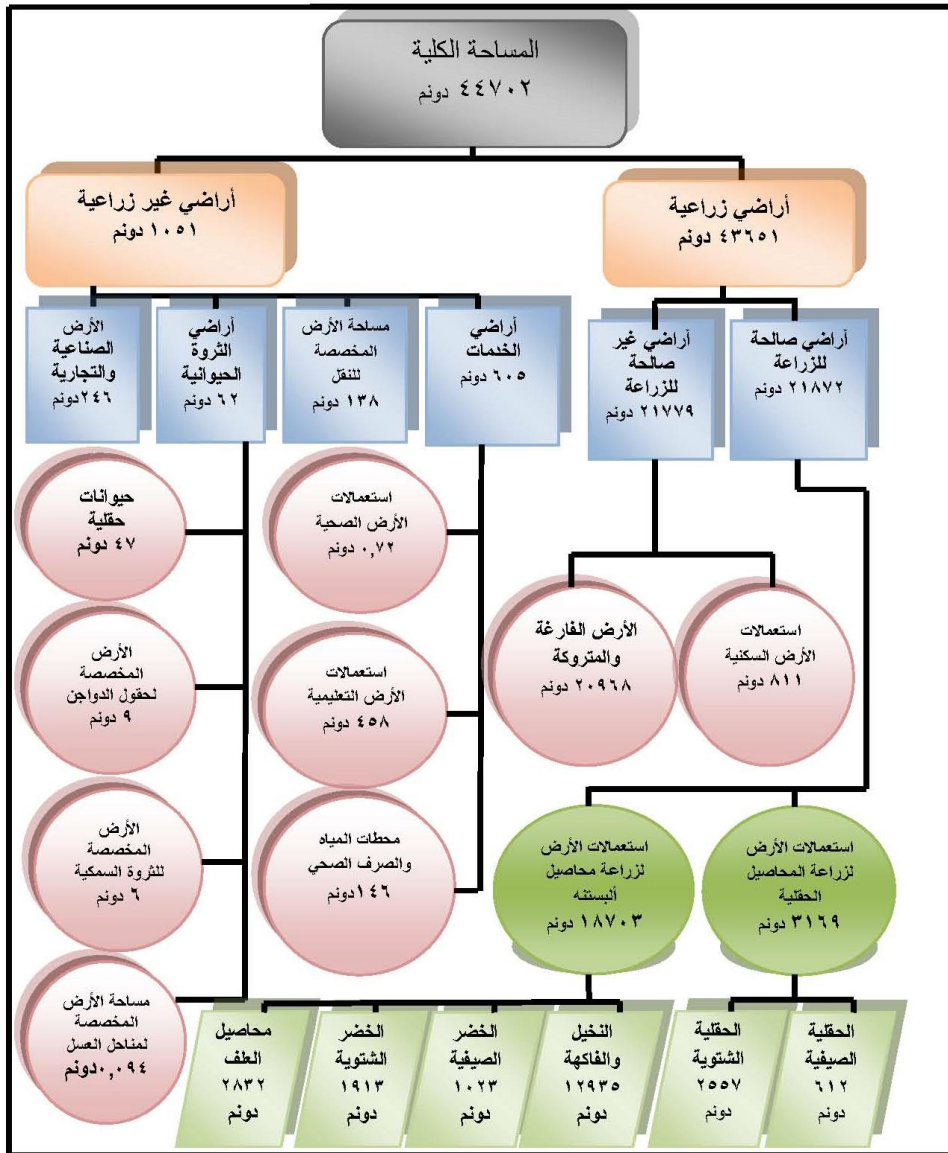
المساحة الكلية
٤٤٧٠٢ دونم

أراضي زراعية
٤٣٦٥١ دونم

أراضي غير زراعية
١٠٥١ دونم

أراضي صالحة للزراعة
٢١٨٧٢ دونم

أراضي غير صالحة للزراعة
٢١٧٧٩ دونم

أراضي الخدمات
٦٠٥ دونم

مساحة الأرض المخصصة للنقل
١٣٨ دونم

أراضي الثروة الحيوانية
٦٢ دونم

الأرض الصناعية والتجارية
٢٤٦دونم

استعمالات الأرض الصحية
٠,٧٢ دونم

حيوانات حقلية
٤٧ دونم

الأرض المخصصة لحقول الدواجن
٩ دونم

استعمالات الأرض التعليمية
٤٥٨ دونم

الأرض الفارغة والمتروكة
٢٠٩٦٨ دونم

استعمالات الأرض السكنية
٨١١ دونم

الأرض المخصصة للثروة السمكية
٦ دونم

محطات المياه والصرف الصحي
١٤٦دونم

استعمالات الأرض لزراعة محاصيل ألبستنه
١٨٧٠٣ دونم

استعمالات الأرض لزراعة المحاصيل الحقلية
٣١٦٩ دونم

مساحة الأرض المخصصة لمناحل العسل
٠,٠٩٤دونم

محاصيل العلف
٢٨٣٢ دونم

الخضر الشتوية
١٩١٣ دونم

الخضر الصيفية
١٠٢٣ دونم

النخيل والفاكهة
١٢٩٣٥ دونم

الحقلية الشتوية
٢٥٥٧ دونم

الحقلية الصيفية
٦١٢ دونم